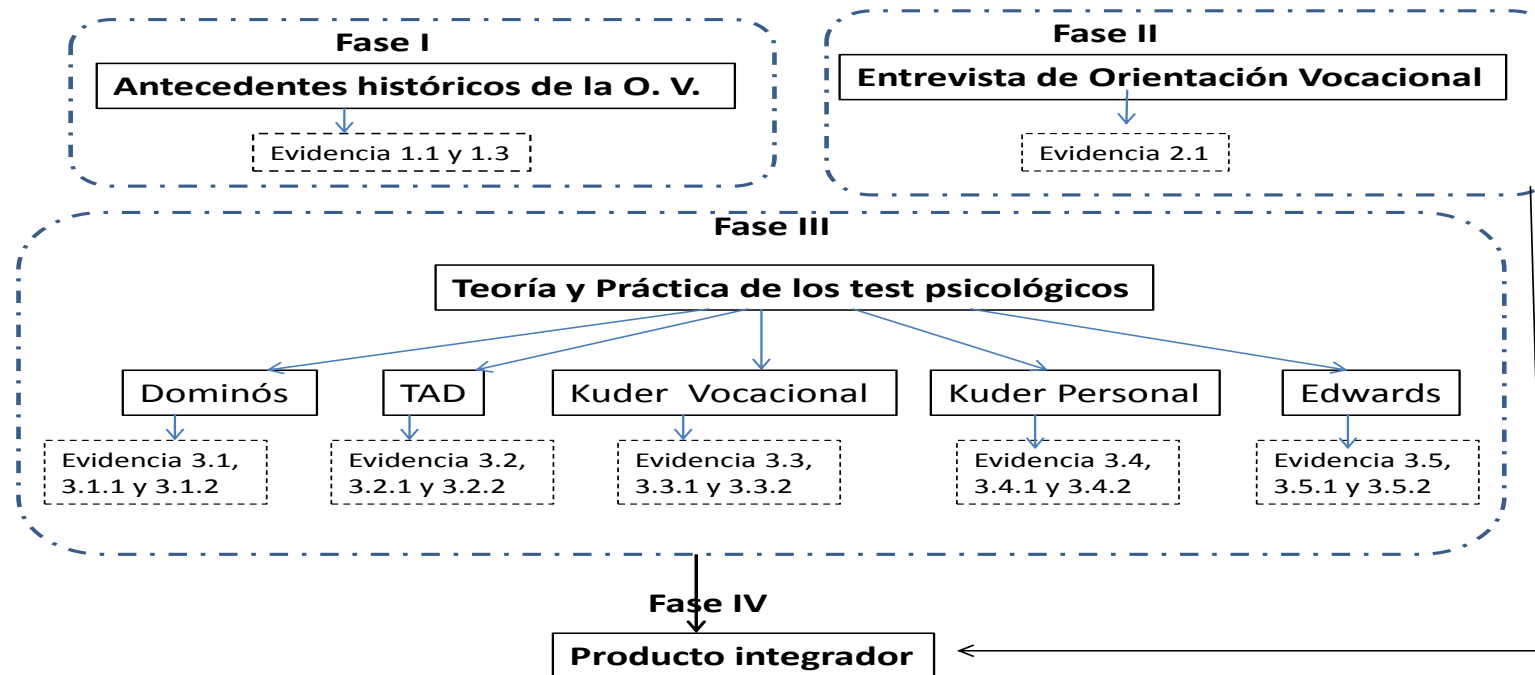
Fase I
Antecedentes históricos de la O. V.
Evidencia 1.1 y 1.3

Fase II
Entrevista de Orientación Vocacional
Evidencia 2.1

Fase III
Teoría y Práctica de los test psicológicos

Dominós
Evidencia 3.1, 3.1.1 y 3.1.2

TAD
Evidencia 3.2, 3.2.1 y 3.2.2

Kuder Vocacional
Evidencia 3.3, 3.3.1 y 3.3.2

Kuder Personal
Evidencia 3.4, 3.4.1 y 3.4.2

Edwards
Evidencia 3.5, 3.5.1 y 3.5.2

Fase IV
Producto integrador